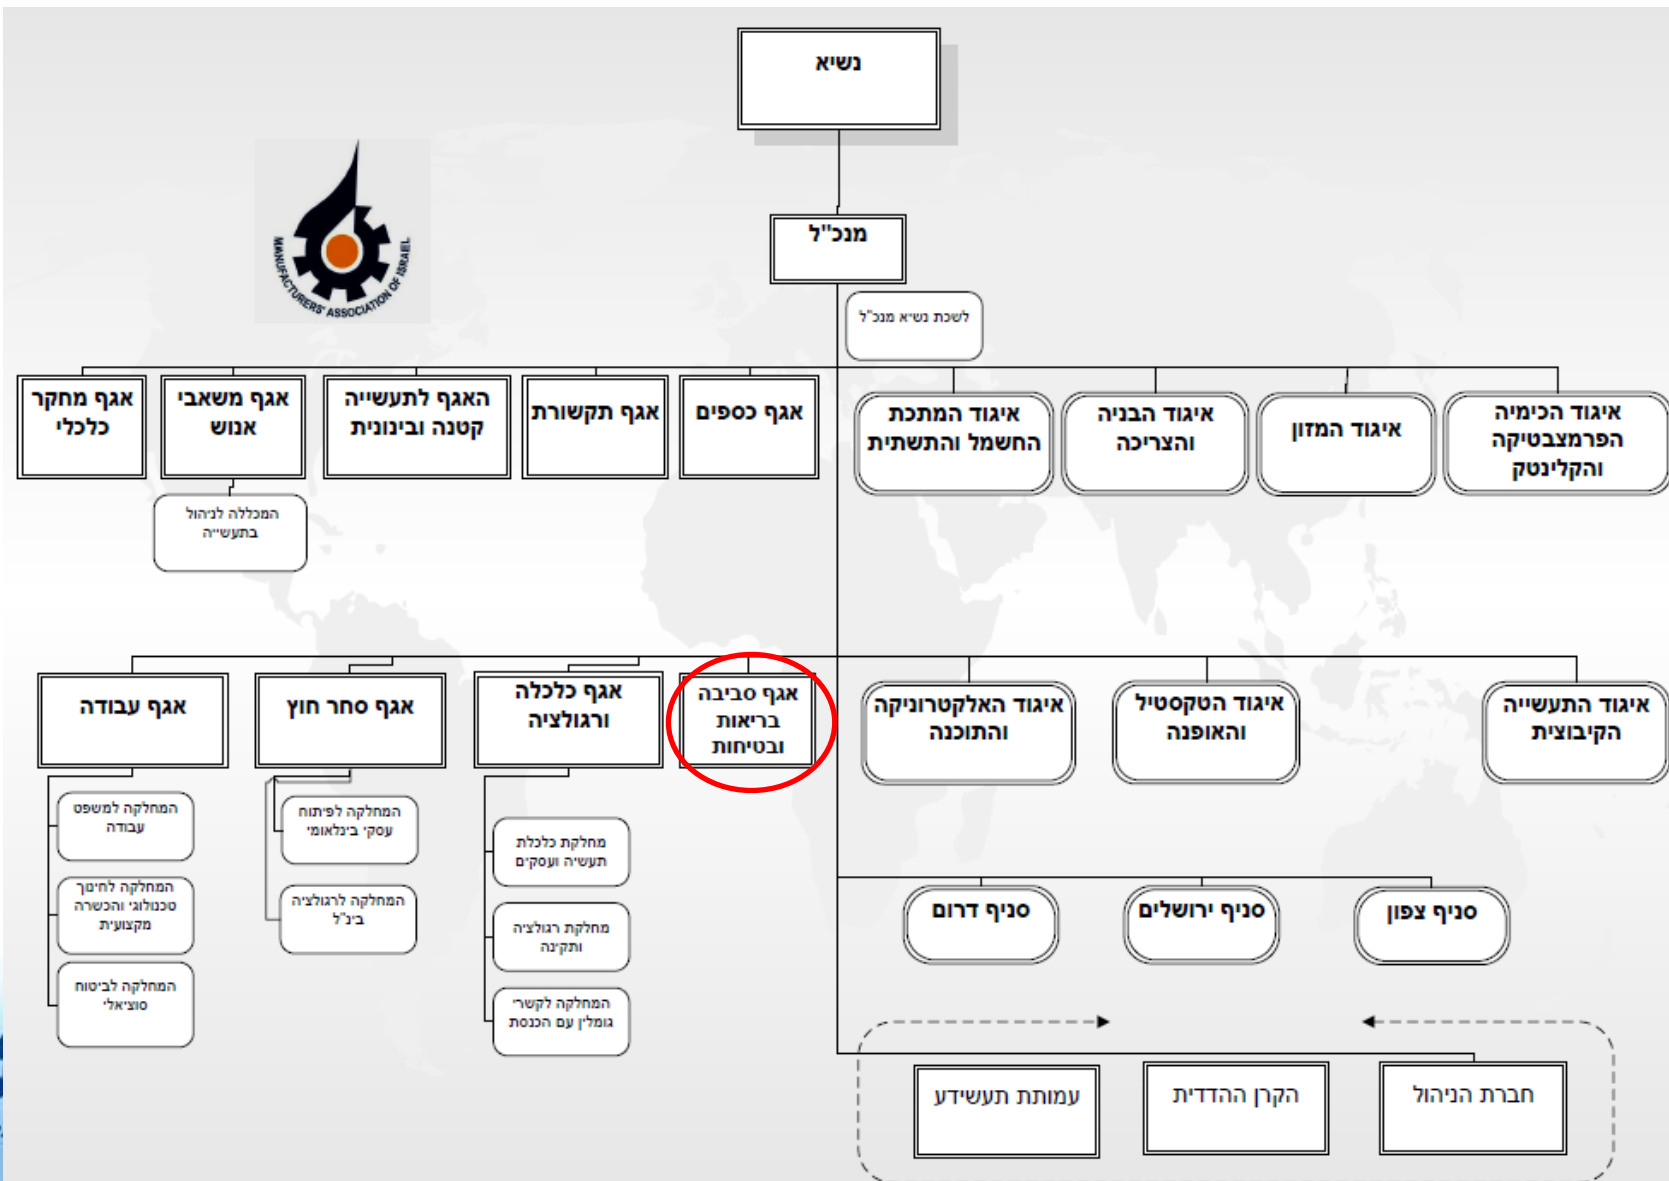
נשיא

מנכ"ל

לשכת נשיא מנכ"ל

MANUFACTURERS' ASSOCIATION OF ISRAEL

איגוד הכימיה הפרמצבטיקה והקלינטק

איגוד המזון

איגוד הבניה והצריכה

איגוד המתכת החשמל והתשתית

אגף כספים

אגף תקשורת

האגף לתעשייה קטנה ובינונית

אגף משאבי אנוש

המכללה לניהול בתעשייה

אגף מחקר כלכלי

איגוד התעשייה הקיבוצית

איגוד הטקסטיל והאופנה

איגוד האלקטרוניקה והתוכנה

אגף סביבה בריאות ובטיחות

אגף כלכלה ורגולציה

מחלקת כלכלת תעשייה ועסקים

מחלקת רגולציה ותקינה

המחלקה לקשרי גומלין עם הכנסת

אגף סחר חוץ

המחלקה לפיתוח עסקי בינלאומי

המחלקה לרגולציה בינ"ל

אגף עבודה

המחלקה למשפט העבודה

המחלקה לחינוך טכנולוגי והכשרה מקצועית

המחלקה לביטוח סוציאלי

סניף צפון

סניף ירושלים

סניף דרום

חברת הניהול

הקרן ההדדית

עמותת תעשידע